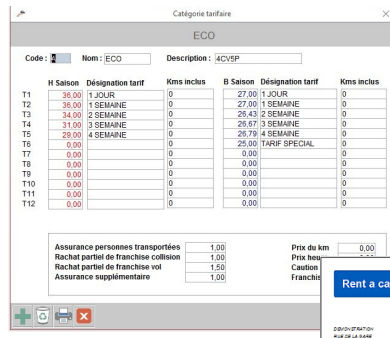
Catégorie tarifaire

ECO

Code : 4 Nom : ECO Description : 4CV5P

| | H Saison | Désignation tarif | Kms inclus | B Saison | Désignation tarif | Kms inclus |
|---|---|---|---|---|---|---|
| T1 | 36,00 | 1 JOUR | 0 | 27,00 | 1 JOUR | 0 |
| T2 | 36,00 | 1 SEMAINE | 0 | 27,00 | 1 SEMAINE | 0 |
| T3 | 34,00 | 2 SEMAINE | 0 | 26,43 | 2 SEMAINE | 0 |
| T4 | 31,00 | 3 SEMAINE | 0 | 25,67 | 3 SEMAINE | 0 |
| T5 | 29,00 | 4 SEMAINE | 0 | 26,79 | 4 SEMAINE | 0 |
| T6 | 0,00 | | 0 | 25,00 | TARIF SPECIAL | 0 |
| T7 | 0,00 | | 0 | 0,00 | | 0 |
| T8 | 0,00 | | 0 | 0,00 | | 0 |
| T9 | 0,00 | | 0 | 0,00 | | 0 |
| T10 | 0,00 | | 0 | 0,00 | | 0 |
| T11 | 0,00 | | 0 | 0,00 | | 0 |
| T12 | 0,00 | | 0 | 0,00 | | 0 |

Assurance personnes transportées 1,00
Rachat partiel de franchise collision 1,00
Rachat partiel de franchise vol 1,50
Assurance supplémentaire 1,00

Prix du km 0,00
Prix heu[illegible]
Caution
Franchis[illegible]

Rent a ca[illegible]

DEMONSTRATION
RUE DE LA GARE